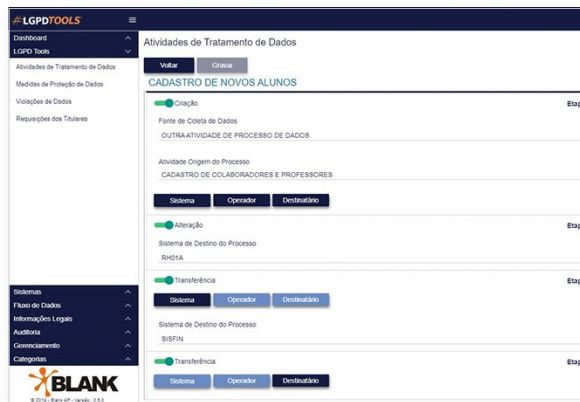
LGPDTOOLS

Dashboard
LGPD Tools
Atividades de Tratamento de Dados
Medidas de Proteção de Dados
Violações de Dados
Requisições dos Titulares

Sistemas
Fluxo de Dados
Informações Legais
Auditoria
Gerenciamento
Categorias

BLANK
© 2019 - Blank AP - Versão : 0.5.0

Atividades de Tratamento de Dados

Voltar
Gravar

CADASTRO DE NOVOS ALUNOS

Criação
Etap

Fonte de Coleta de Dados
OUTRA ATIVIDADE DE PROCESSO DE DADOS

Atividade Origem do Processo
CADASTRO DE COLABORADORES E PROFESSORES

Sistema
Operador
Destinatário

Alteração
Etap

Sistema de Destino do Processo
RH01A

Transferência
Etap

Sistema
Operador
Destinatário

Sistema de Destino do Processo
SISFIN

Transferência
Etap

Sistema
Operador
Destinatário